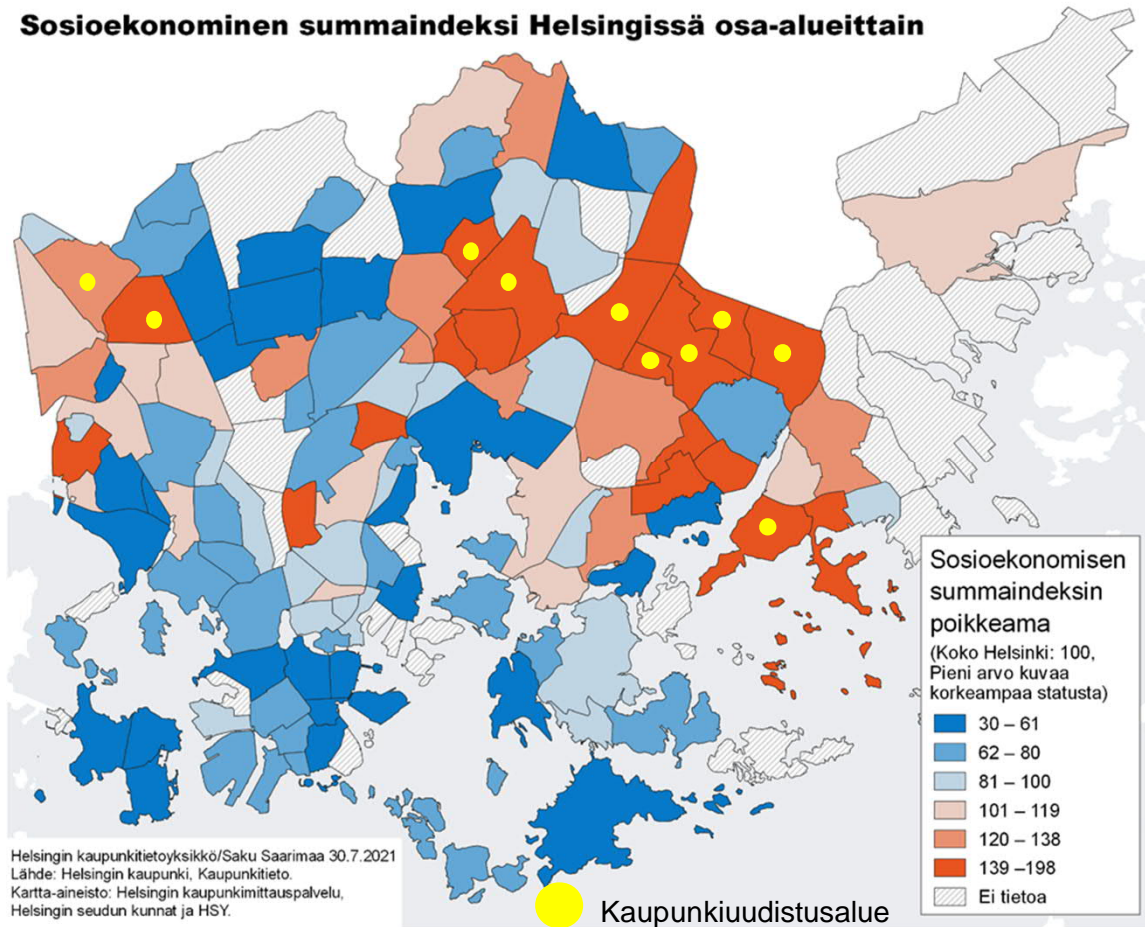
Sosioekonominen summaindeksi Helsingissä osa-alueittain

Sosioekonomisen summaindeksin poikkeama

(Koko Helsinki: 100, Pieni arvo kuvaa korkeampaa statusta)

30 – 61
62 – 80
81 – 100
101 – 119
120 – 138
139 –198
Ei tietoa

Helsingin kaupunkitietoyksikkö/Saku Saarimaa 30.7.2021
Lähde: Helsingin kaupunki, Kaupunkitieto.
Kartta-aineisto: Helsingin kaupunkimittauspalvelu, Helsingin seudun kunnat ja HSY.

Kaupunkiuudistusalue